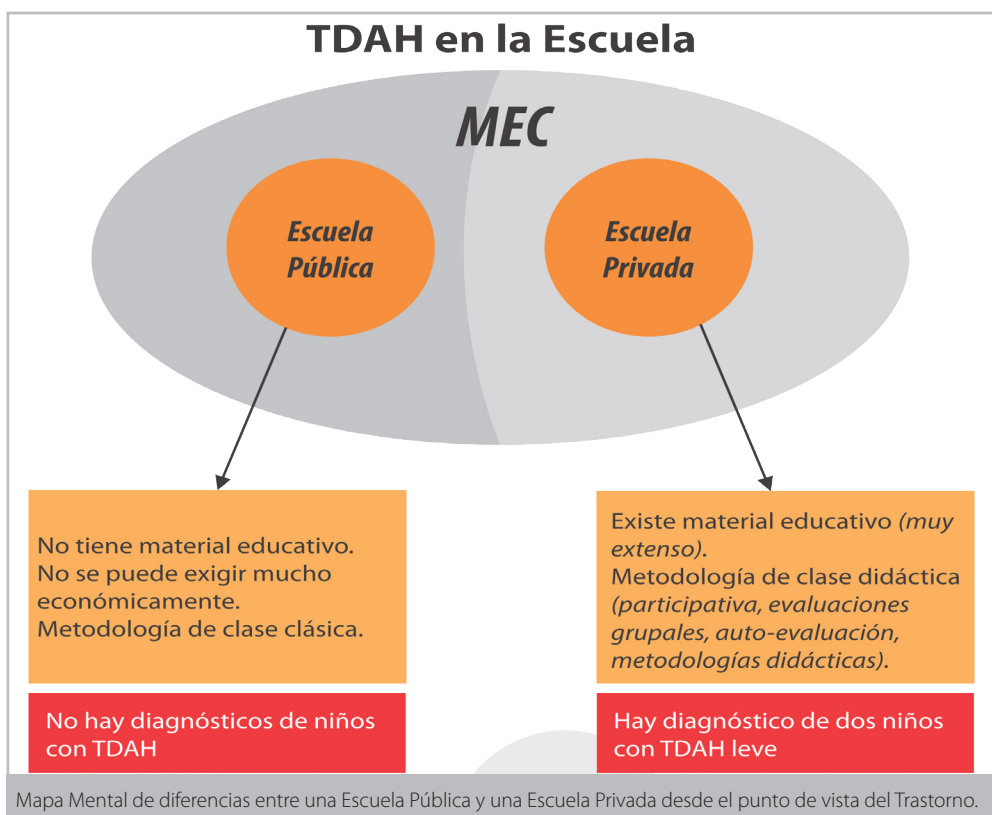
TDAH en la Escuela

MEC

Escuela Pública

Escuela Privada

No tiene material educativo.
No se puede exigir mucho económicamente.
Metodología de clase clásica.

No hay diagnósticos de niños con TDAH

Existe material educativo *(muy extenso)*.
Metodología de clase didáctica *(participativa, evaluaciones grupales, auto-evaluación, metodologías didácticas)*.

Hay diagnóstico de dos niños con TDAH leve

Mapa Mental de diferencias entre una Escuela Pública y una Escuela Privada desde el punto de vista del Trastorno.